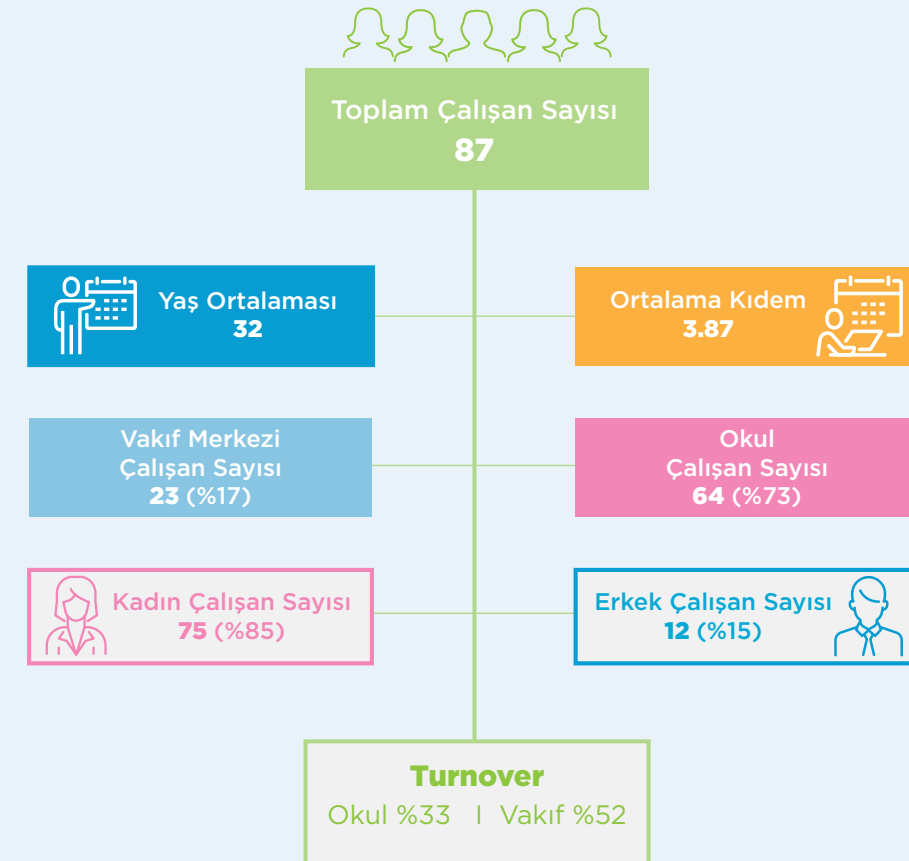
Toplam Çalışan Sayısı
87

Yaş Ortalaması
32

Ortalama Kıdem
3.87

Vakıf Merkezi
Çalışan Sayısı
23 (%17)

Okul
Çalışan Sayısı
64 (%73)

Kadın Çalışan Sayısı
75 (%85)

Erkek Çalışan Sayısı
12 (%15)

Turnover
Okul %33 I Vakıf %52